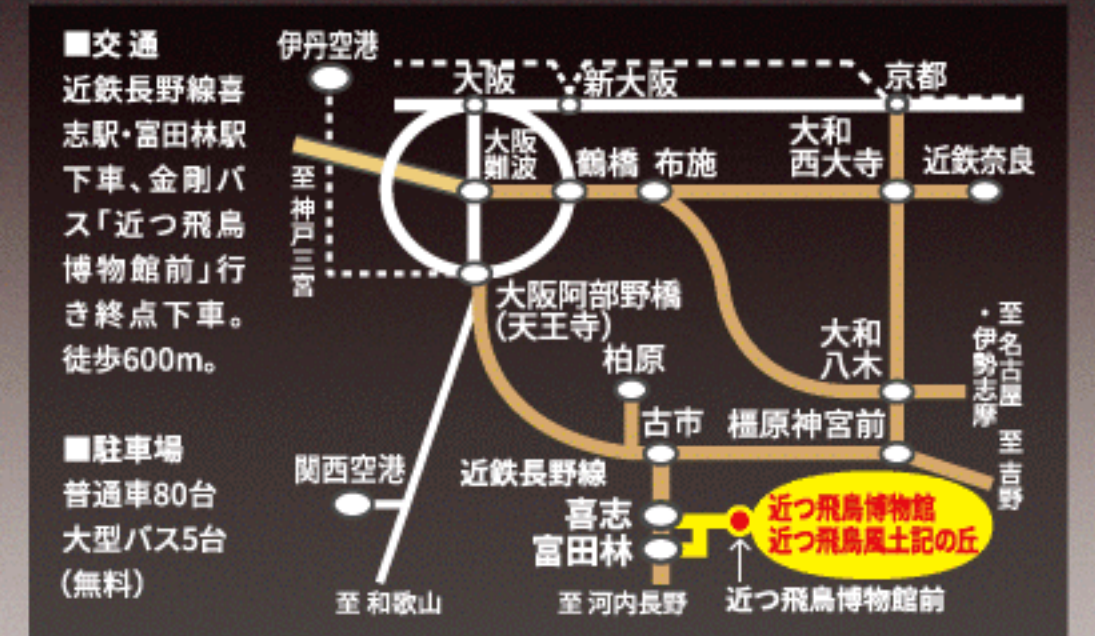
■交通
近鉄長野線喜志駅・富田林駅下車、金剛バス「近つ飛鳥博物館前」行き終点下車。徒歩600m。

■駐車場
普通車80台
大型バス5台
(無料)

伊丹空港
大阪
新大阪
京都
至神戸三宮
大阪難波
鶴橋
布施
大和西大寺
近鉄奈良
大阪阿部野橋(天王寺)
柏原
大和八木
至名古屋・伊勢志摩
古市
橿原神宮前
至吉野
関西空港
近鉄長野線
喜志
富田林
近つ飛鳥博物館
近つ飛鳥風土記の丘
至和歌山
至河内長野
近つ飛鳥博物館前